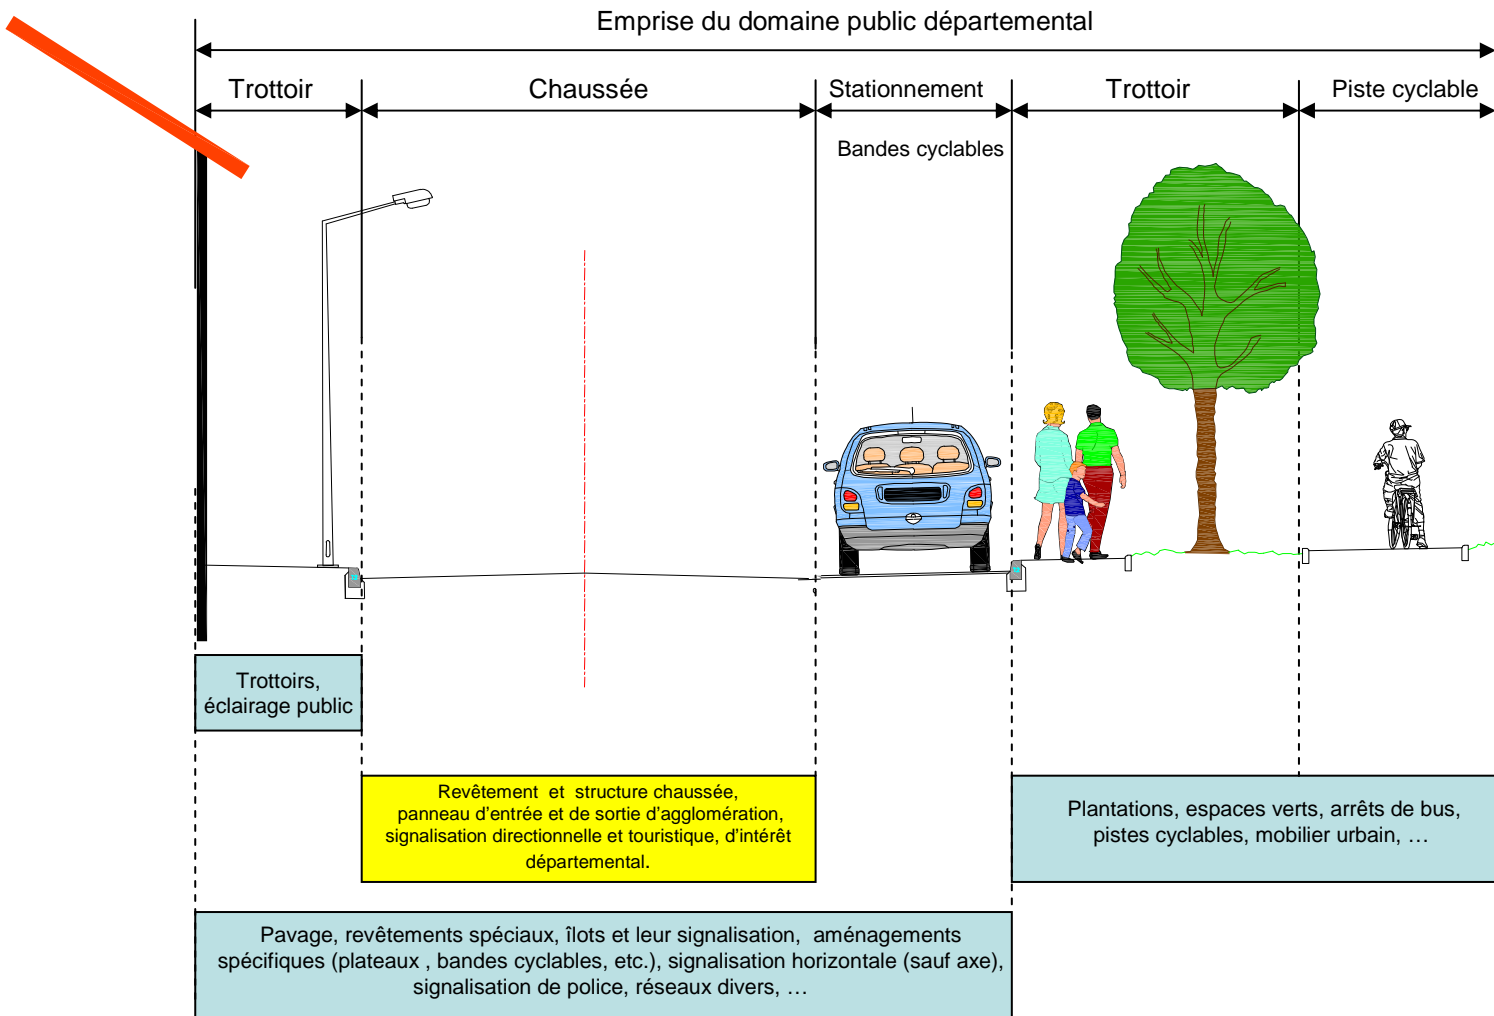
Emprise du domaine public départemental

Trottoir

Chaussée

Stationnement

Trottoir

Piste cyclable

Bandes cyclables

Trottoirs, éclairage public

Revêtement et structure chaussée, panneau d'entrée et de sortie d'agglomération, signalisation directionnelle et touristique, d'intérêt départemental.

Plantations, espaces verts, arrêts de bus, pistes cyclables, mobilier urbain, …

Pavage, revêtements spéciaux, îlots et leur signalisation, aménagements spécifiques (plateaux , bandes cyclables, etc.), signalisation horizontale (sauf axe), signalisation de police, réseaux divers, …